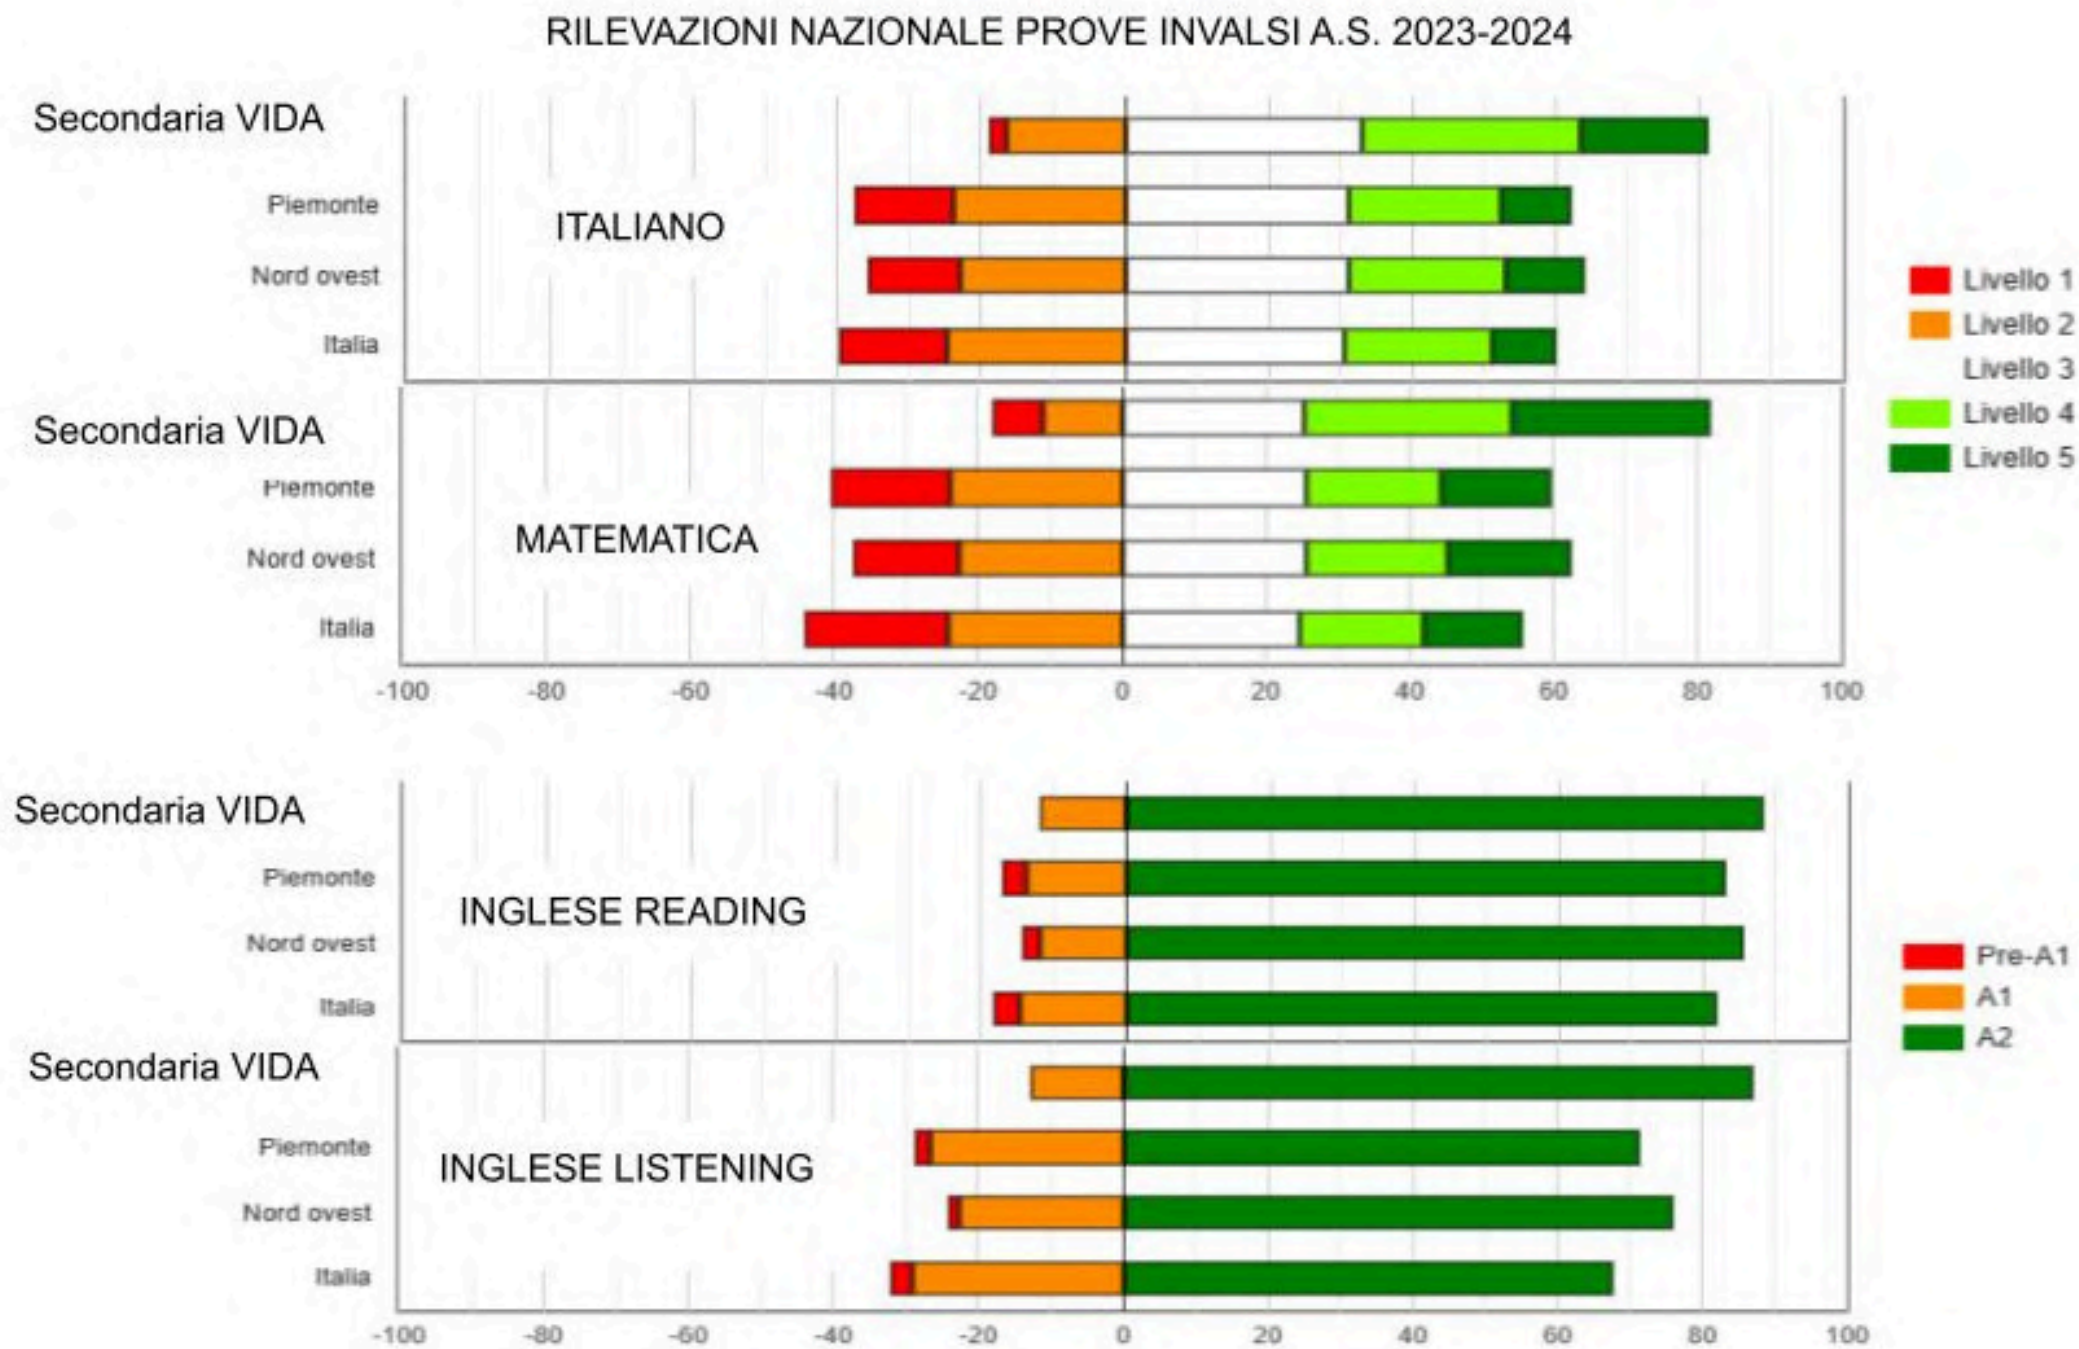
RILEVAZIONI NAZIONALE PROVE INVALSI A.S. 2023-2024

Secondaria VIDA
Piemonte
Nord ovest
Italia
ITALIANO

Secondaria VIDA
Piemonte
Nord ovest
Italia
MATEMATICA

-100 -80 -60 -40 -20 0 20 40 60 80 100

Livello 1
Livello 2
Livello 3
Livello 4
Livello 5

Secondaria VIDA
Piemonte
Nord ovest
Italia
INGLESE READING

Secondaria VIDA
Piemonte
Nord ovest
Italia
INGLESE LISTENING

-100 -80 -60 -40 -20 0 20 40 60 80 100

Pre-A1
A1
A2